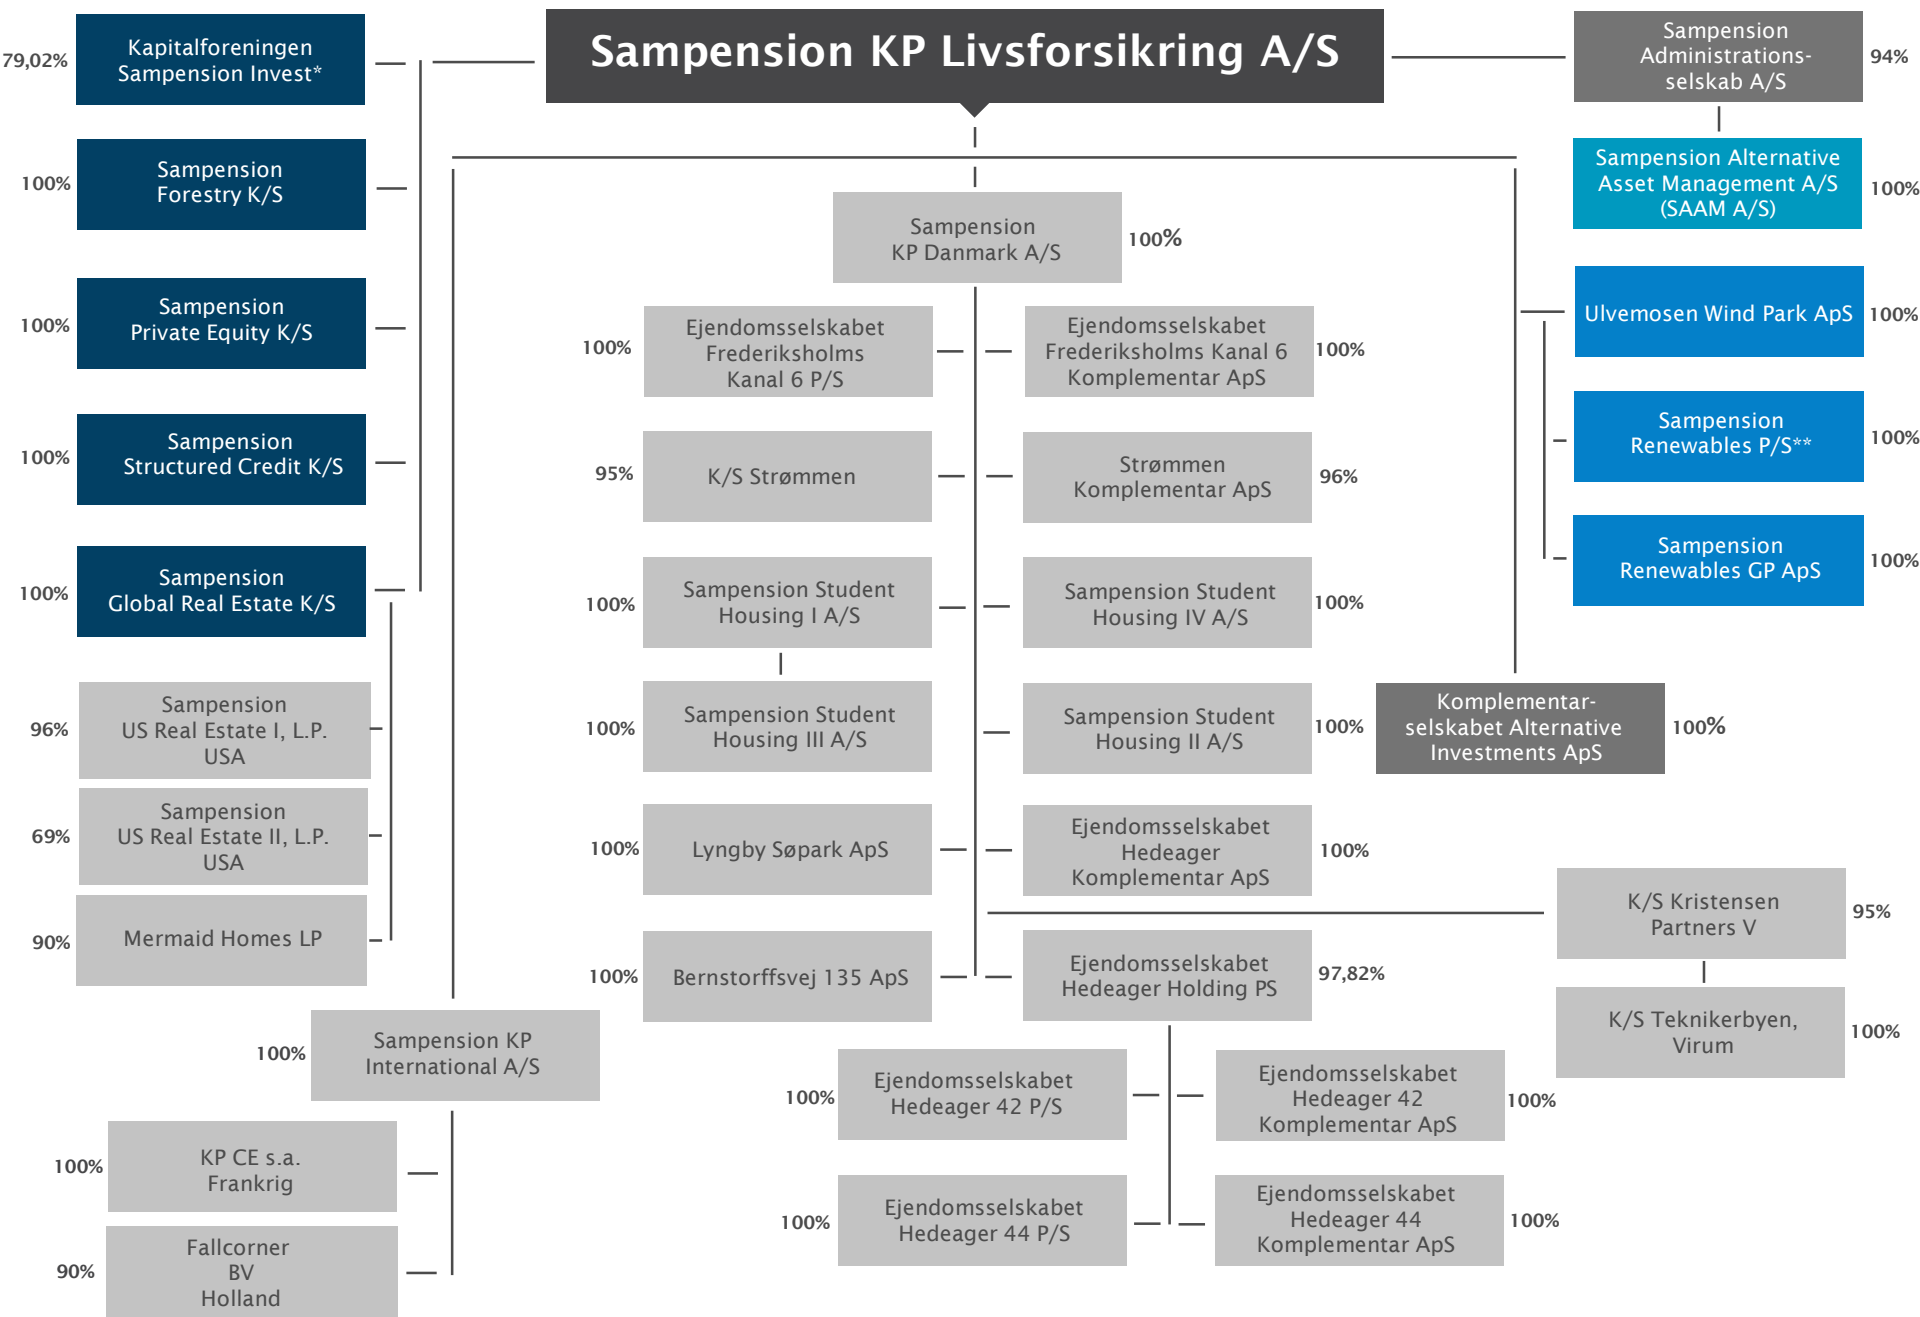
Sampension KP Livsforsikring A/S

79,02% Kapitalforeningen Sampension Invest*

100% Sampension Forestry K/S

100% Sampension Private Equity K/S

100% Sampension Structured Credit K/S

100% Sampension Global Real Estate K/S

96% Sampension US Real Estate I, L.P. USA

69% Sampension US Real Estate II, L.P. USA

90% Mermaid Homes LP

100% Sampension KP International A/S

100% KP CE s.a. Frankrig

90% Fallcorner BV Holland

Sampension KP Danmark A/S 100%

100% Ejendomsselskabet Frederiksholms Kanal 6 P/S

Ejendomsselskabet Frederiksholms Kanal 6 Komplementar ApS 100%

95% K/S Strømmen

Strømmen Komplementar ApS 96%

100% Sampension Student Housing I A/S

Sampension Student Housing IV A/S 100%

100% Sampension Student Housing III A/S

Sampension Student Housing II A/S 100%

100% Lyngby Søpark ApS

Ejendomsselskabet Hedeager Komplementar ApS 100%

100% Bernstorffsvej 135 ApS

Ejendomsselskabet Hedeager Holding PS 97,82%

100% Ejendomsselskabet Hedeager 42 P/S

Ejendomsselskabet Hedeager 42 Komplementar ApS 100%

100% Ejendomsselskabet Hedeager 44 P/S

Ejendomsselskabet Hedeager 44 Komplementar ApS 100%

Sampension Administrations-selskab A/S 94%

Sampension Alternative Asset Management A/S (SAAM A/S) 100%

Ulvemosen Wind Park ApS 100%

Sampension Renewables P/S** 100%

Sampension Renewables GP ApS 100%

Komplementar-selskabet Alternative Investments ApS 100%

K/S Kristensen Partners V 95%

K/S Teknikerbyen, Virum 100%